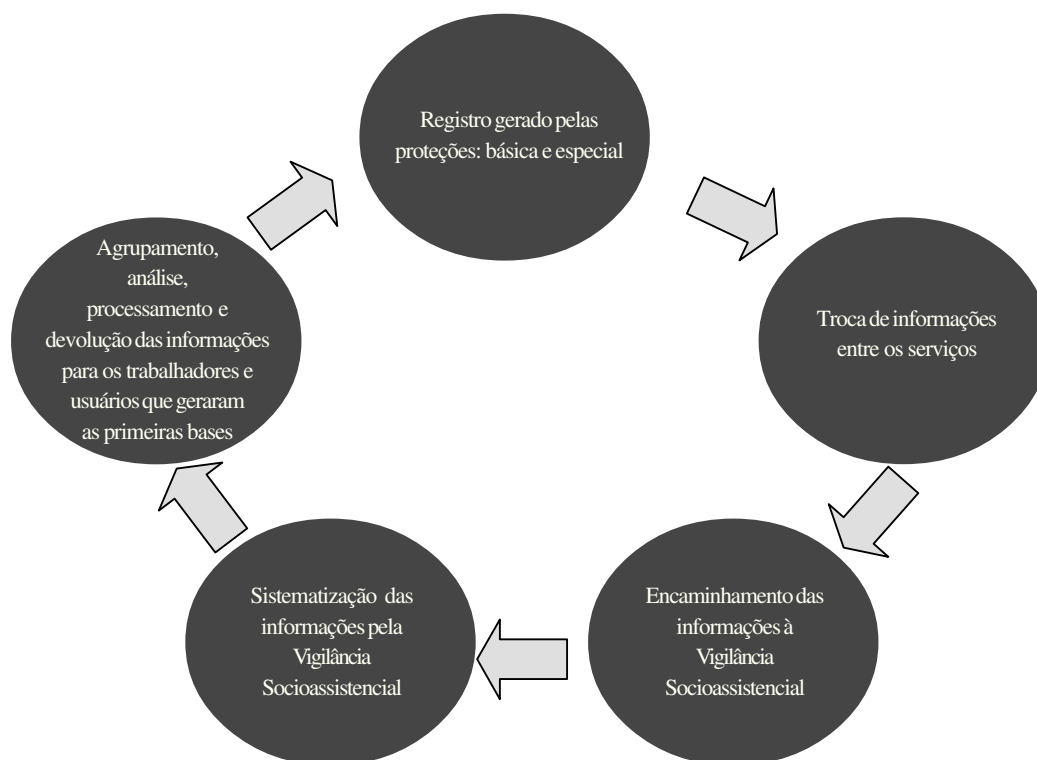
Registro gerado pelas proteções: básica e especial

Troca de informações entre os serviços

Encaminhamento das informações à Vigilância Socioassistencial

Sistematização das informações pela Vigilância Socioassistencial

Agrupamento, análise, processamento e devolução das informações para os trabalhadores e usuários que geraram as primeiras bases